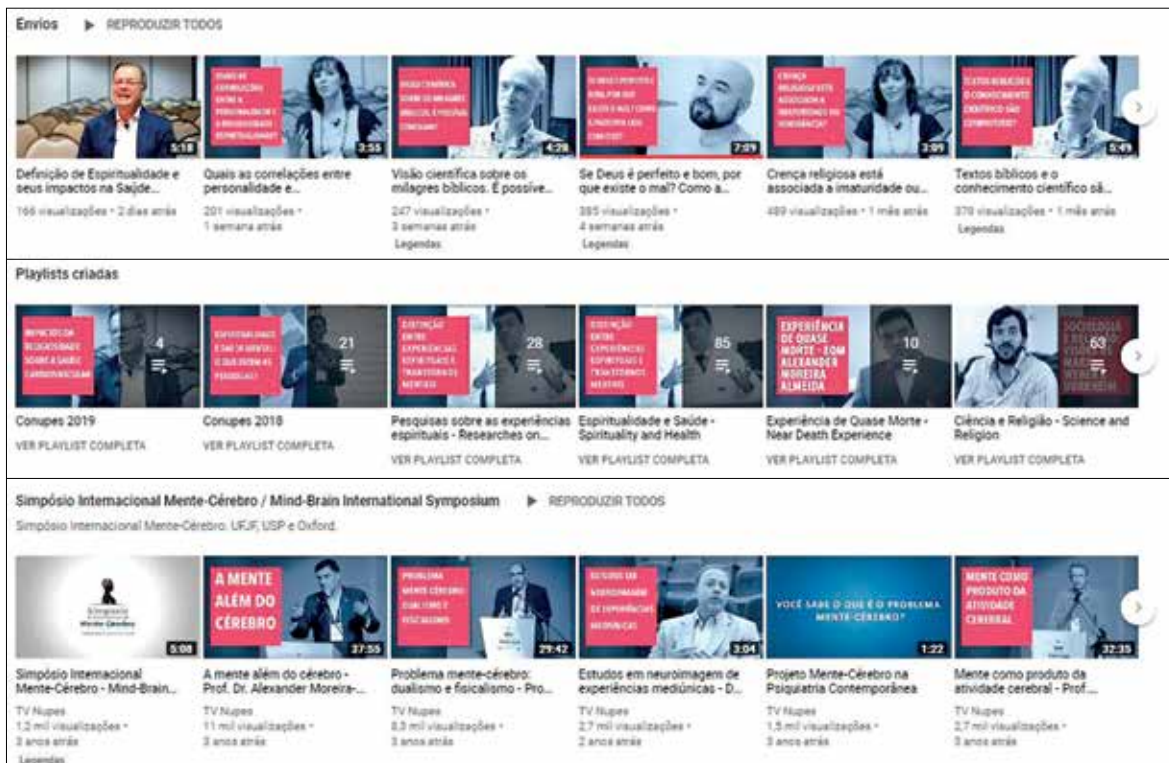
Envios ▶ REPRODUZIR TODOS

5:18
Definição de Espiritualidade e seus impactos na Saúde
166 visualizações • 2 dias atrás

3:55
Quais as correlações entre personalidade e...
201 visualizações • 1 semana atrás

4:28
Visão científica sobre os milagres bíblicos. É possíve...
247 visualizações • 3 semanas atrás
Legendas

7:09
Se Deus é perfeito e bom, por que existe o mal? Como a...
385 visualizações • 4 semanas atrás
Legendas

3:09
Crença religiosa está associada a imaturidade ou...
489 visualizações • 1 mês atrás

5:49
Textos bíblicos e o conhecimento científico sã...
379 visualizações • 1 mês atrás
Legendas

Playlists criadas

4
Conupes 2019
VER PLAYLIST COMPLETA

21
Conupes 2018
VER PLAYLIST COMPLETA

28
Pesquisas sobre as experiências espirituais - Researches on...
VER PLAYLIST COMPLETA

85
Espiritualidade e Saúde - Spirituality and Health
VER PLAYLIST COMPLETA

EXPERIÊNCIA DE QUASE MORTE - COM ALEXANDER MOREIRA ALMEIDA
10
Experiência de Quase Morte - Near Death Experience
VER PLAYLIST COMPLETA

63
Ciência e Religião - Science and Religion
VER PLAYLIST COMPLETA

Simpósio Internacional Mente-Cérebro / Mind-Brain International Symposium ▶ REPRODUZIR TODOS
Simpósio Internacional Mente-Cérebro. UFJF, USP e Oxford.

5:08
Simpósio Internacional Mente-Cérebro - Mind-Brain...
TV Nupes
1,2 mil visualizações • 3 anos atrás
Legendas

A MENTE ALÉM DO CÉREBRO
37:55
A mente além do cérebro - Prof. Dr. Alexander Moreira-...
TV Nupes
11 mil visualizações • 3 anos atrás

29:42
Problema mente-cérebro: dualismo e fisicalismo - Pro...
TV Nupes
8,3 mil visualizações • 3 anos atrás

3:04
Estudos em neuroimagem de experiências mediúnicas - D...
TV Nupes
2,7 mil visualizações • 2 anos atrás

VOCÊ SABE O QUE É O PROBLEMA MENTE-CÉREBRO?
1:22
Projeto Mente-Cérebro na Psiquiatria Contemporânea
TV Nupes
1,5 mil visualizações • 3 anos atrás

MENTE COMO PRODUTO DA ATIVIDADE CEREBRAL
32:35
Mente como produto da atividade cerebral - Prof...
TV Nupes
2,7 mil visualizações • 3 anos atrás